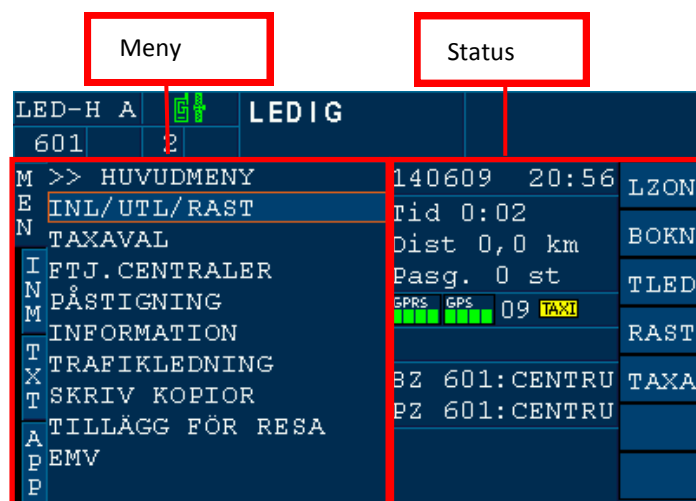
Meny

Status

LED-H A
601
2
LEDIG

MEN
INM
TXT
APP

>> HUVUDMENY
INL/UTL/RAST
TAXAVAL
FTJ.CENTRALER
PÅSTIGNING
INFORMATION
TRAFIKLEDNING
SKRIV KOPIOR
TILLÄGG FÖR RESA
EMV

140609 20:56
Tid 0:02
Dist 0,0 km
Pasg. 0 st
GPRS GPS 09 TAXI

BZ 601:CENTRU
PZ 601:CENTRU

LZON
BOKN
TLED
RAST
TAXA